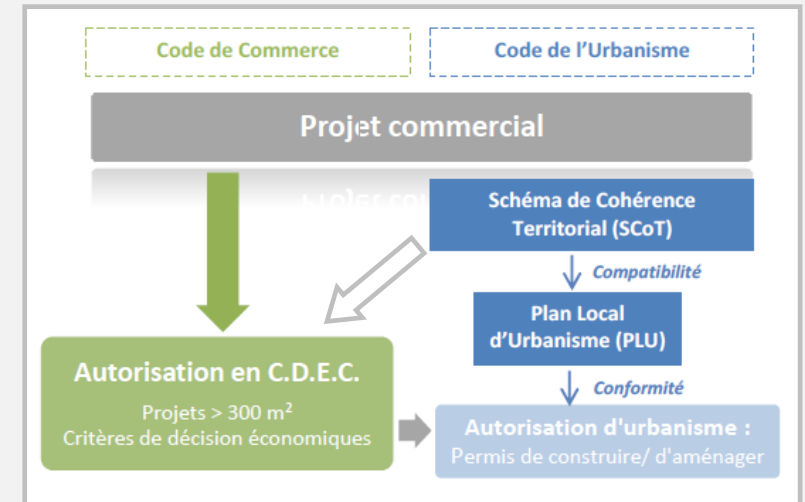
Code de Commerce

Code de l'Urbanisme

Projet commercial

Schéma de Cohérence Territorial (SCoT)

Compatibilité

Plan Local d'Urbanisme (PLU)

Conformité

Autorisation en C.D.E.C.

Projets > 300 m²
Critères de décision économiques

Autorisation d'urbanisme :
Permis de construire/ d'aménager